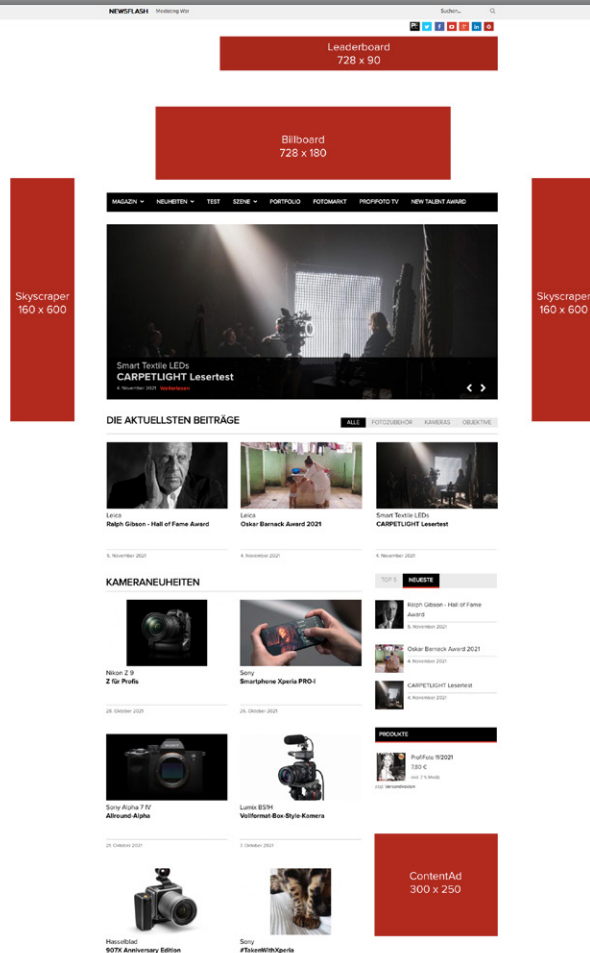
NEWSFLASH Modeling Wer

Suchen...

Leaderboard
728 x 90

Billboard
728 x 180

Skyscraper
160 x 600

Skyscraper
160 x 600

MAGAZIN NEUHEITEN TEST SZENE PORTFOLIO FOTOMARKT PROFIFOTO TV NEW TALENT AWARD

Smart Textile LEDs
CARPETLIGHT Lesertest
4. November 2021 Weiterlesen

DIE AKTUELLSTEN BEITRÄGE

ALLE FOTOZUBEHÖR KAMERAS OBJEKTIVE

Leica
Ralph Gibson - Hall of Fame Award
5. November 2021

Leica
Oskar Barnack Award 2021
4. November 2021

Smart Textile LEDs
CARPETLIGHT Lesertest
4. November 2021

KAMERANEUHEITEN

Nikon Z 9
Z für Profis
28. Oktober 2021

Sony
Smartphone Xperia PRO-I
26. Oktober 2021

TOP 5 NEUESTE

Ralph Gibson - Hall of Fame Award
5. November 2021

Oskar Barnack Award 2021
4. November 2021

CARPETLIGHT Lesertest
4. November 2021

PRODUKTE

ProfiFoto 11/2021
7,80 €
inkl. 7 % MwSt.
zzgl. Versandkosten

Sony Alpha 7 IV
Allround-Alpha
21. Oktober 2021

Lumix BS1H
Vollformat-Box-Style-Kamera
7. Oktober 2021

ContentAd
300 x 250

Hasselblad
907X Anniversary Edition

Sony
#TakenWithXperia